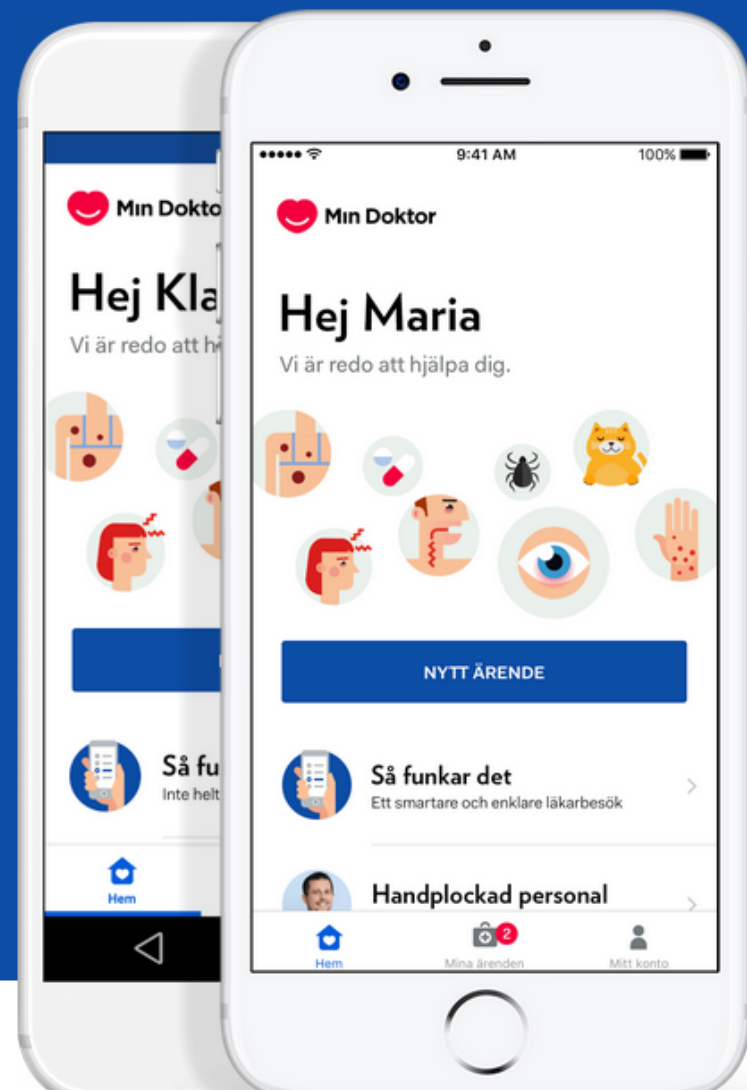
Min Dokto

Hej Kla

Vi är redo att h

Så fu

Inte helt

Hem

9:41 AM

100%

Min Doktor

Hej Maria

Vi är redo att hjälpa dig.

NYTT ÄRENDE

Så funkar det

Ett smartare och enklare läkarbesök

Handplockad personal

Hem

2

Mina ärenden

Mitt konto